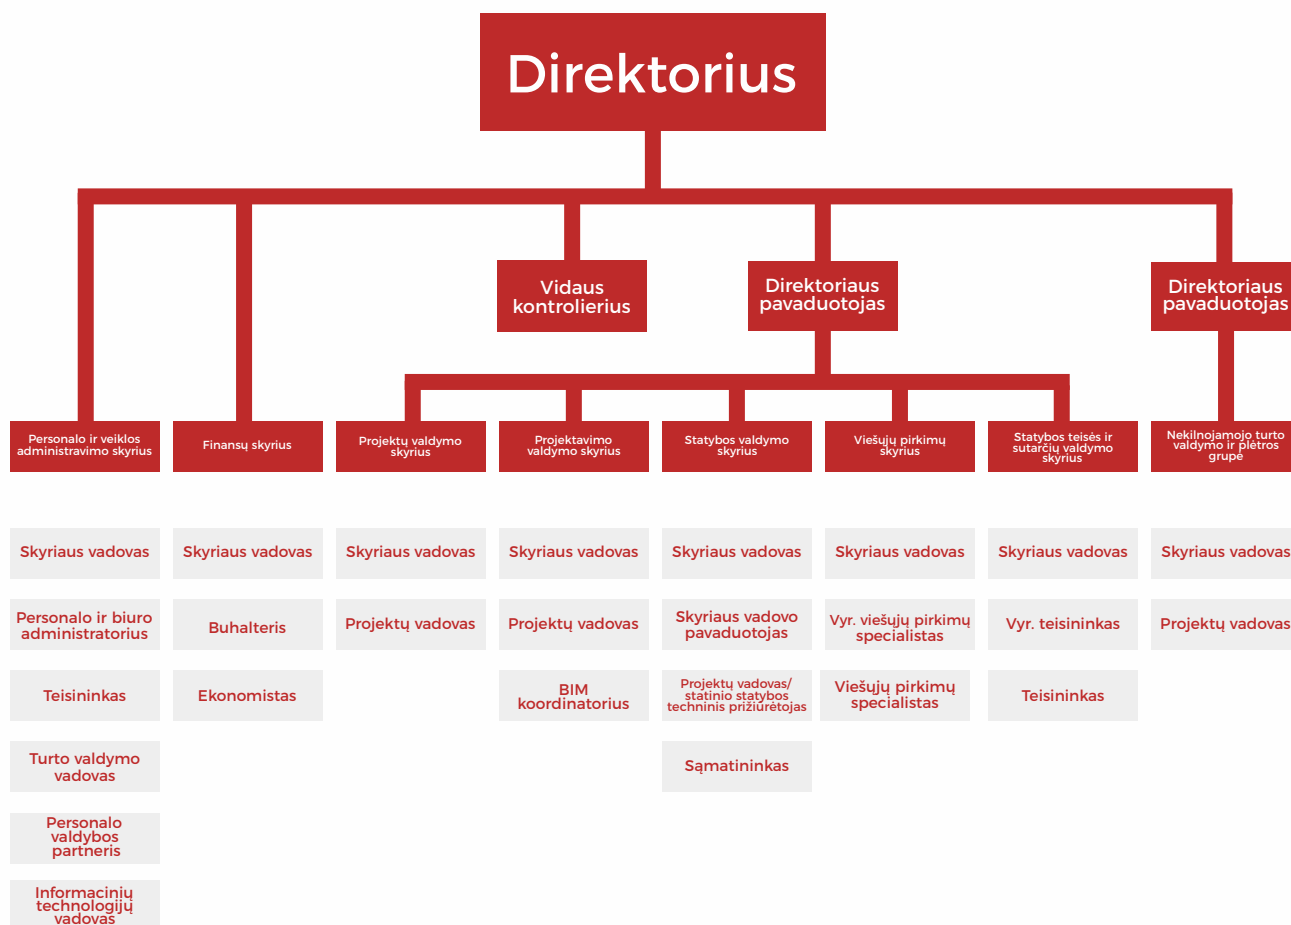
Direktorius

Vidaus kontrolierius

Direktoriaus pavaduotojas

Direktoriaus pavaduotojas

Personalo ir veiklos administravimo skyrius

Finansų skyrius

Projektų valdymo skyrius

Projektavimo valdymo skyrius

Statybos valdymo skyrius

Viešųjų pirkimų skyrius

Statybos teisės ir sutarčių valdymo skyrius

Nekilnojamojo turto valdymo ir plėtros grupė

Skyriaus vadovas

Personalo ir biuro administratorius

Teisininkas

Turto valdymo vadovas

Personalo valdybos partneris

Informacinių technologijų vadovas

Skyriaus vadovas

Buhalteris

Ekonomistas

Skyriaus vadovas

Projektų vadovas

Skyriaus vadovas

Projektų vadovas

BIM koordinatorius

Skyriaus vadovas

Skyriaus vadovo pavaduotojas

Projektų vadovas/ statinio statybos techninis prižiūrėtojas

Sąmatininkas

Skyriaus vadovas

Vyr. viešųjų pirkimų specialistas

Viešųjų pirkimų specialistas

Skyriaus vadovas

Vyr. teisininkas

Teisininkas

Skyriaus vadovas

Projektų vadovas